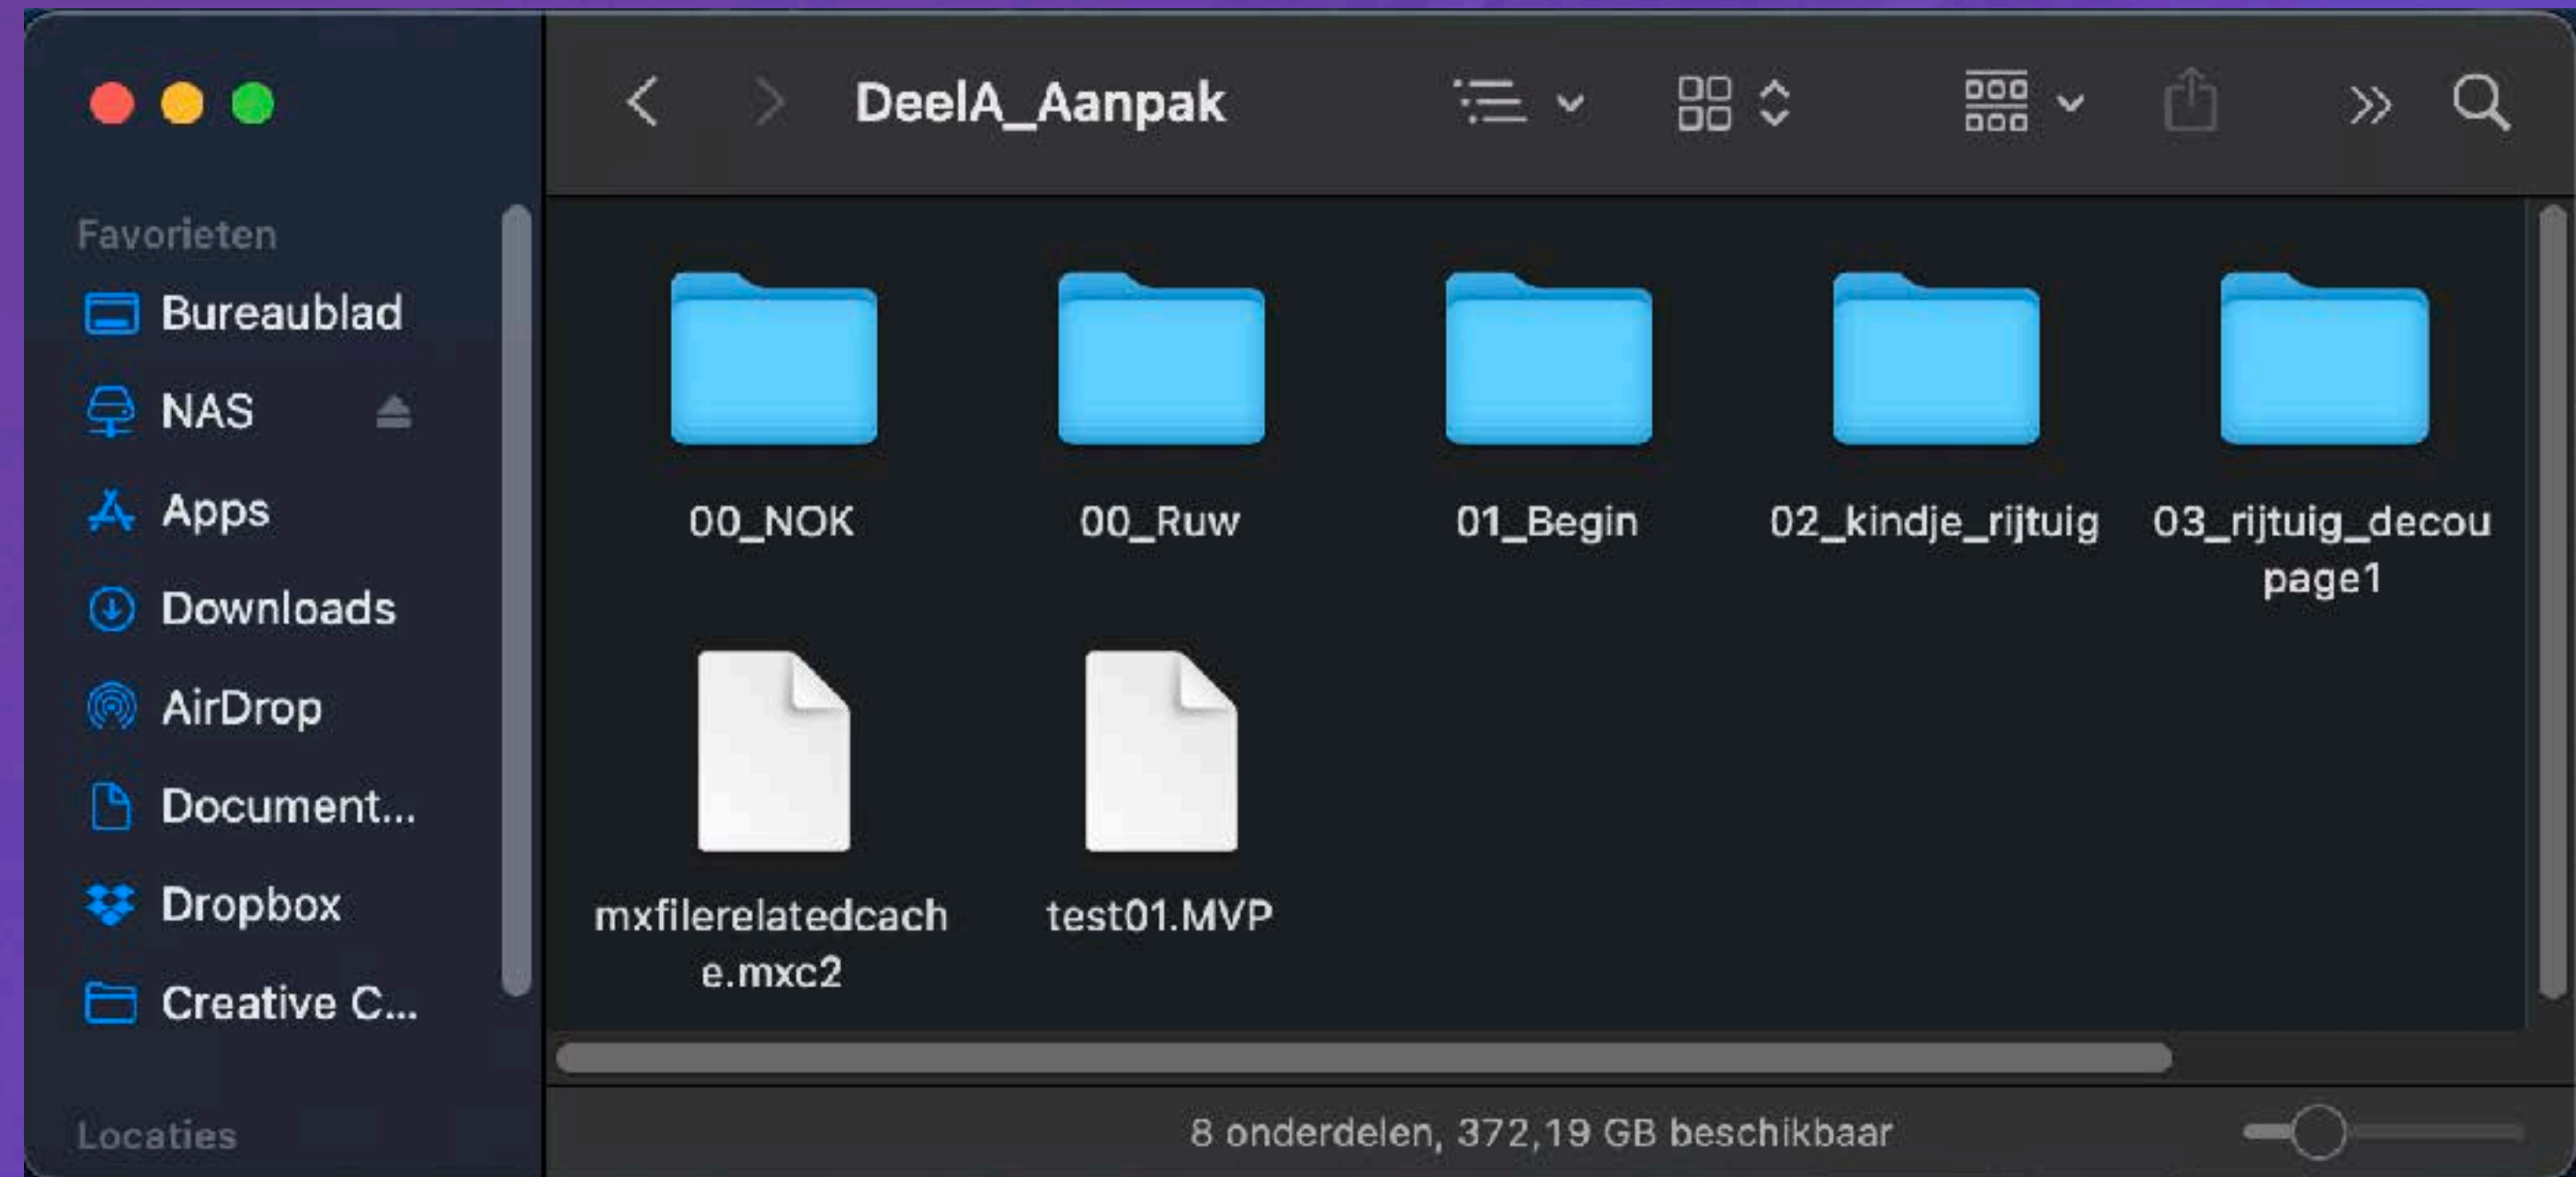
DeelA_Aanpak

Favorieten
Bureaublad
NAS
Apps
Downloads
AirDrop
Document...
Dropbox
Creative C...

Locaties

00_NOK
00_Ruw
01_Begin
02_kindje_rijtuig
03_rijtuig_decoupage1

mxfilerelatedcache.mxc2
test01.MVP

8 onderdelen, 372,19 GB beschikbaar